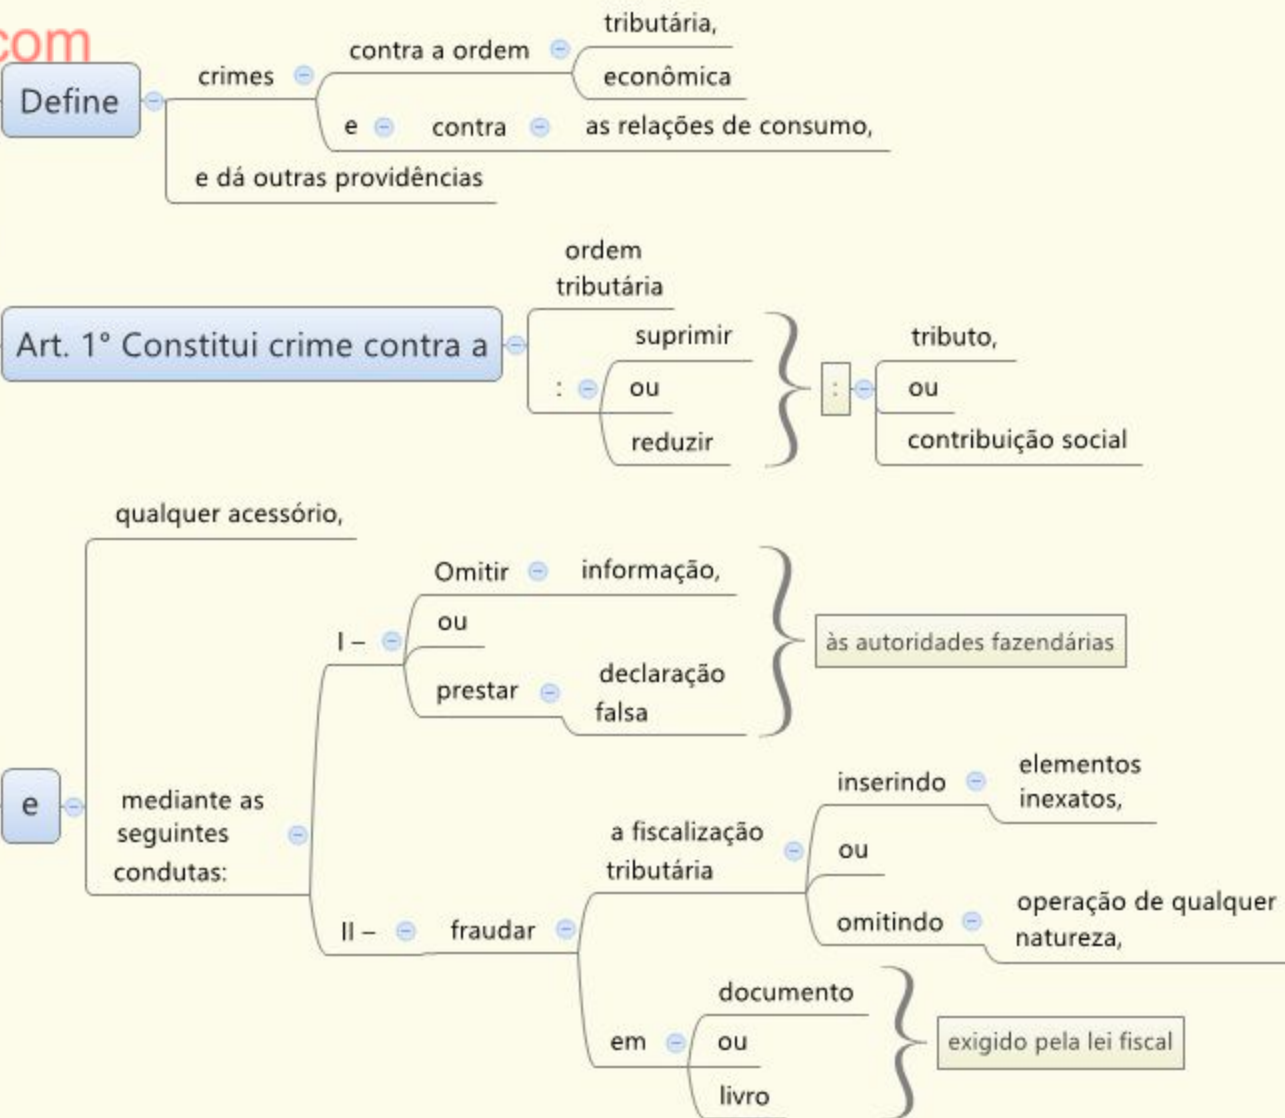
com

Define

crimes

contra a ordem

tributária,

econômica

e

contra

as relações de consumo,

e dá outras providências

Art. 1º Constitui crime contra a

ordem tributária

:

suprimir

ou

reduzir

:

tributo,

ou

contribuição social

e

qualquer acessório,

mediante as seguintes condutas:

I –

Omitir

informação,

ou

prestar

declaração falsa

às autoridades fazendárias

II –

fraudar

a fiscalização tributária

inserindo

elementos inexatos,

ou

omitindo

operação de qualquer natureza,

em

documento

ou

livro

exigido pela lei fiscal